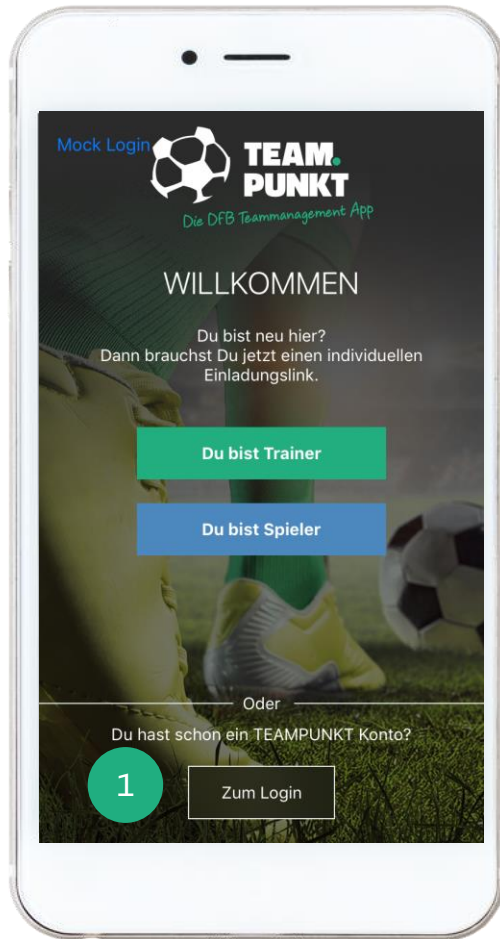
Mock Login

TEAM. PUNKT

Die DFB Teammanagement App

WILLKOMMEN

Du bist neu hier?
Dann brauchst Du jetzt einen individuellen Einladungslink.

Du bist Trainer

Du bist Spieler

Oder

Du hast schon ein TEAMPUNKT Konto?

1

Zum Login